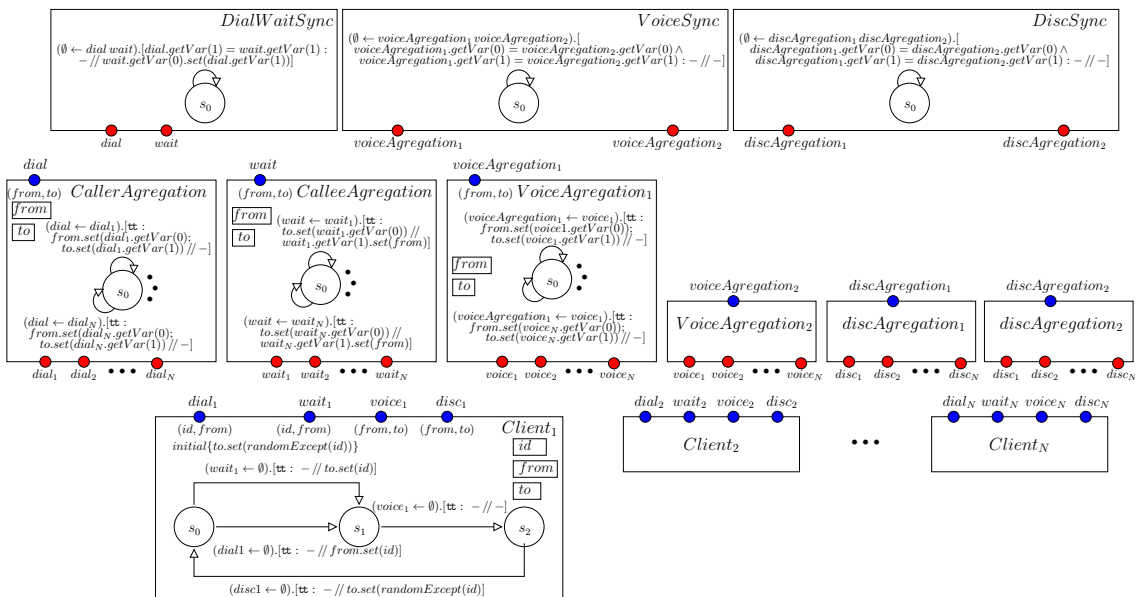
$DialWaitSync$

$(\emptyset \leftarrow dial\ wait).[dial.getVar(1) = wait.getVar(1) : -\ //\ wait.getVar(0).set(dial.getVar(1))]$

$s_0$

$dial$ $wait$

$VoiceSync$

$(\emptyset \leftarrow voiceAgregation_1\ voiceAgregation_2).[ voiceAgregation_1.getVar(0) = voiceAgregation_2.getVar(0) \wedge voiceAgregation_1.getVar(1) = voiceAgregation_2.getVar(1) : -\ //\ -]$

$s_0$

$voiceAgregation_1$ $voiceAgregation_2$

$DiscSync$

$(\emptyset \leftarrow discAgregation_1\ discAgregation_2).[ discAgregation_1.getVar(0) = discAgregation_2.getVar(0) \wedge discAgregation_1.getVar(1) = discAgregation_2.getVar(1) : -\ //\ -]$

$s_0$

$discAgregation_1$ $discAgregation_2$

$dial$

$(from, to)$ $CallerAgregation$

$from$

$to$

$(dial \leftarrow dial_1).[\texttt{tt} : from.set(dial_1.getVar(0); to.set(dial_1.getVar(1))\ //\ -]$

$s_0$

$(dial \leftarrow dial_N).[\texttt{tt} : from.set(dial_N.getVar(0); to.set(dial_N.getVar(1))\ //\ -]$

$dial_1$ $dial_2$ $\cdots$ $dial_N$

$wait$

$(from, to)$ $CalleeAgregation$

$from$

$to$

$(wait \leftarrow wait_1).[\texttt{tt} : to.set(wait_1.getVar(0))\ //\ wait_1.getVar(1).set(from)]$

$s_0$

$(wait \leftarrow wait_N).[\texttt{tt} : to.set(wait_N.getVar(0))\ //\ wait_N.getVar(1).set(from)]$

$wait_1$ $wait_2$ $\cdots$ $wait_N$

$voiceAgregation_1$

$(from, to)$ $VoiceAgregation_1$

$(voiceAgregation_1 \leftarrow voice_1).[\texttt{tt} : from.set(voice1.getVar(0); to.set(voice_1.getVar(1))\ //\ -]$

$from$

$to$

$s_0$

$(voiceAgregation_1 \leftarrow voice_1).[\texttt{tt} : from.set(voice_N.getVar(0)); to.set(voice_N.getVar(1))\ //\ -]$

$voice_1$ $voice_2$ $\cdots$ $voice_N$

$voiceAgregation_2$

$VoiceAgregation_2$

$voice_1$ $voice_2$ $\cdots$ $voice_N$

$discAgregation_1$

$discAgregation_1$

$disc_1$ $disc_2$ $\cdots$ $disc_N$

$discAgregation_2$

$discAgregation_2$

$disc_1$ $disc_2$ $\cdots$ $disc_N$

$dial_1$ $wait_1$ $voice_1$ $disc_1$

$(id, from)$ $(id, from)$ $(from, to)$ $(from, to)$ $Client_1$

$initial\{to.set(randomExcept(id))\}$

$id$

$from$

$to$

$(wait_1 \leftarrow \emptyset).[\texttt{tt} : -\ //\ to.set(id)]$

$(voice_1 \leftarrow \emptyset).[\texttt{tt} : -\ //\ -]$

$s_0$ $s_1$ $s_2$

$(dial1 \leftarrow \emptyset).[\texttt{tt} : -\ //\ from.set(id)]$

$(disc1 \leftarrow \emptyset).[\texttt{tt} : -\ //\ to.set(randomExcept(id)]$

$dial_2$ $wait_2$ $voice_2$ $disc_2$

$Client_2$

$\cdots$

$dial_N$ $wait_N$ $voice_N$ $disc_N$

$Client_N$